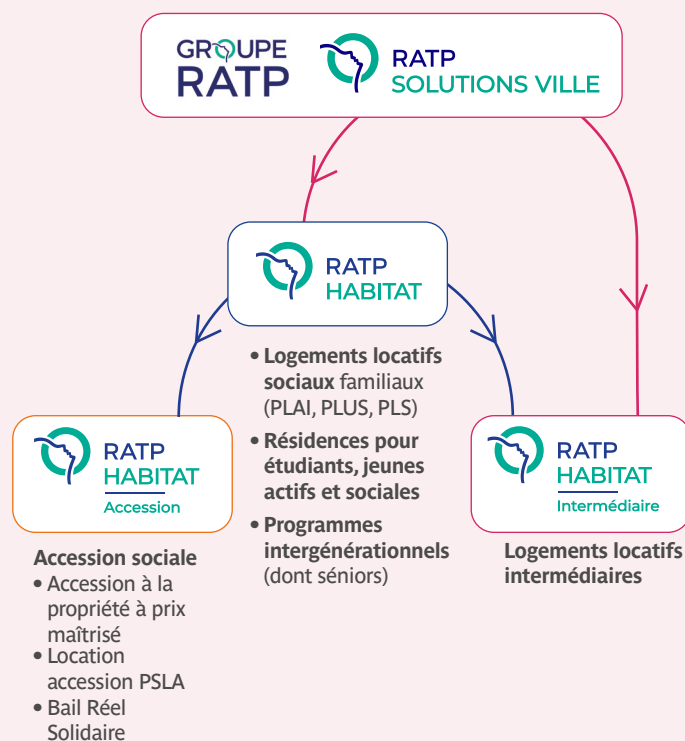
GROUPE RATP

RATP SOLUTIONS VILLE

RATP HABITAT

• Logements locatifs sociaux familiaux (PLAI, PLUS, PLS)
• Résidences pour étudiants, jeunes actifs et sociales
• Programmes intergénérationnels (dont séniors)

RATP HABITAT Accession

Accession sociale
• Accession à la propriété à prix maîtrisé
• Location accession PSLA
• Bail Réel Solidaire

RATP HABITAT Intermédiaire

Logements locatifs intermédiaires